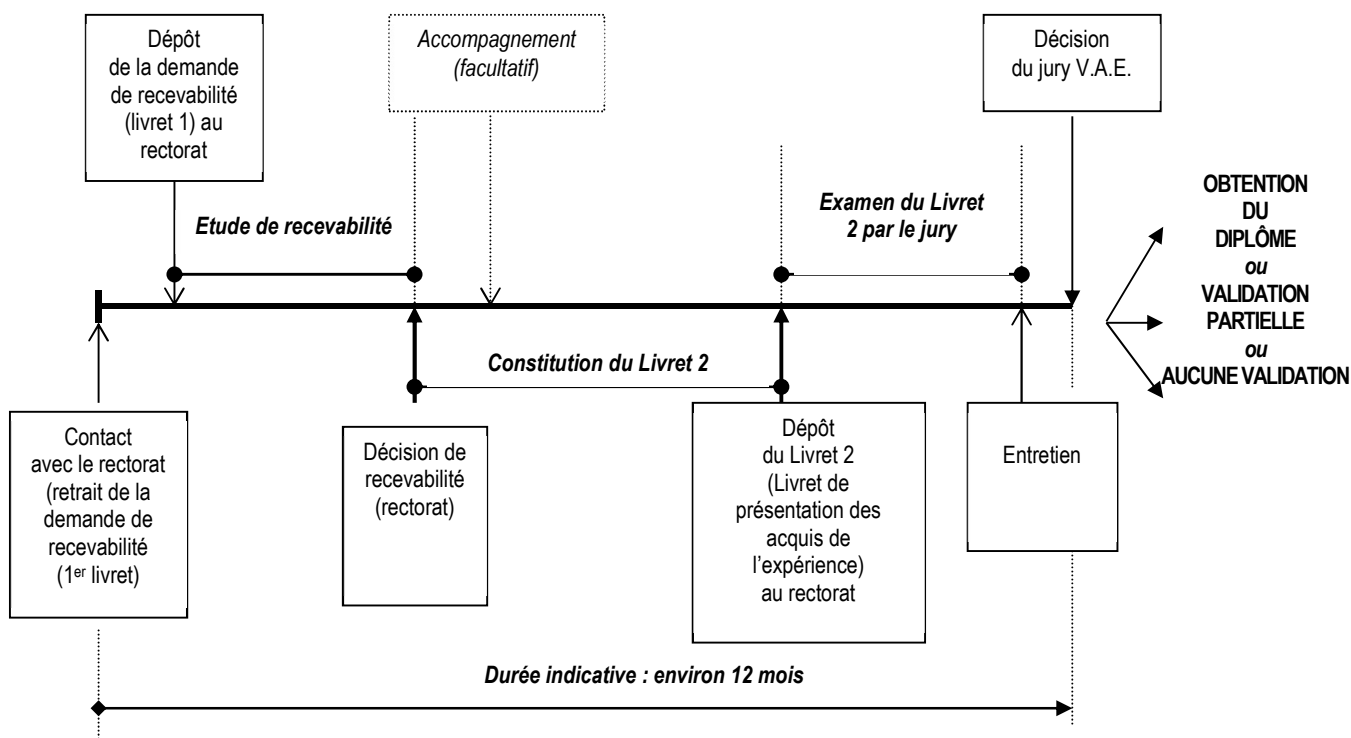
Dépôt de la demande de recevabilité (livret 1) au rectorat

Accompagnement (facultatif)

Décision du jury V.A.E.

Etude de recevabilité

Examen du Livret 2 par le jury

OBTENTION DU DIPLÔME
ou
VALIDATION PARTIELLE
ou
AUCUNE VALIDATION

Constitution du Livret 2

Contact avec le rectorat (retrait de la demande de recevabilité (1$^{er}$ livret)

Décision de recevabilité (rectorat)

Dépôt du Livret 2 (Livret de présentation des acquis de l'expérience) au rectorat

Entretien

Durée indicative : environ 12 mois